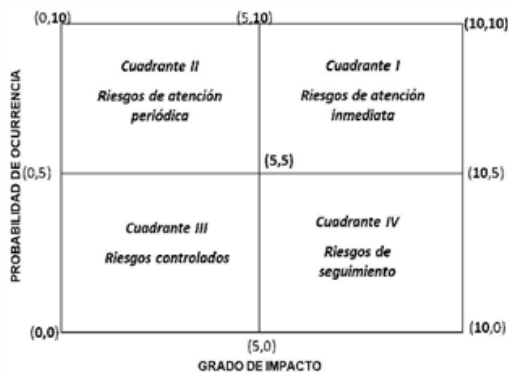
(0,10)
(5,10)
(10,10)

PROBABILIDAD DE OCURRENCIA

Cuadrante II

Riesgos de atención periódica

Cuadrante I

Riesgos de atención inmediata

(0,5)
(5,5)
(10,5)

Cuadrante III

Riesgos controlados

Cuadrante IV

Riesgos de seguimiento

(0,0)
(5,0)
(10,0)

GRADO DE IMPACTO